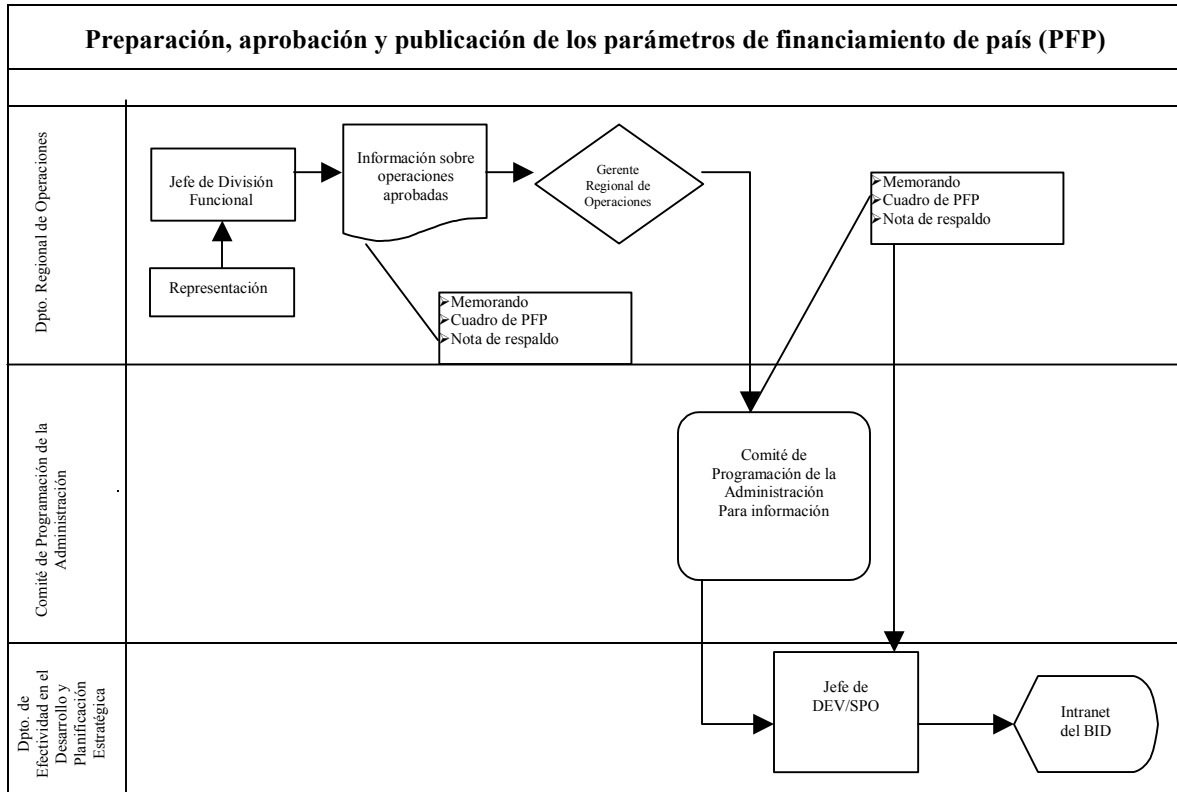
Preparación, aprobación y publicación de los parámetros de financiamiento de país (PFP)

Dpto. Regional de Operaciones

Jefe de División Funcional

Representación

Información sobre operaciones aprobadas

Gerente Regional de Operaciones

Memorando
Cuadro de PFP
Nota de respaldo

Memorando
Cuadro de PFP
Nota de respaldo

Comité de Programación de la Administración

Comité de Programación de la Administración Para información

Dpto. de Efectividad en el Desarrollo y Planificación Estratégica

Jefe de DEV/SPO

Intranet del BID